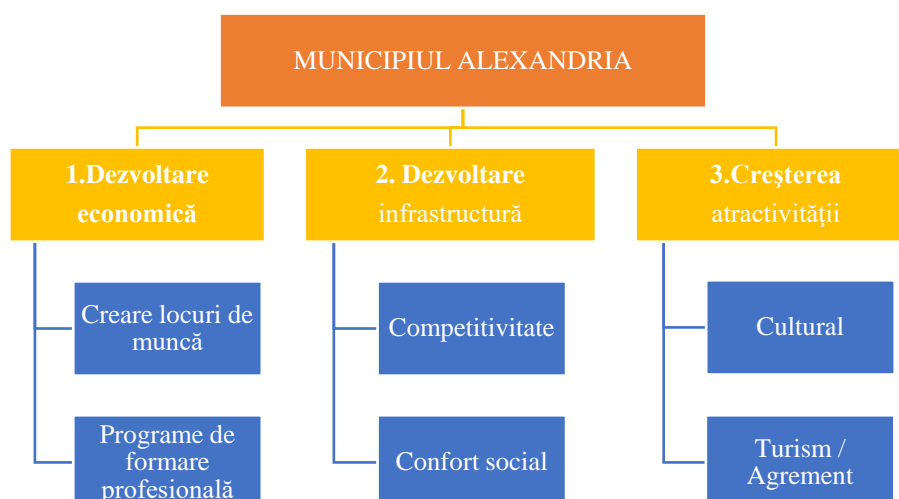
MUNICIPIUL ALEXANDRIA

1.Dezvoltare economică

Creare locuri de muncă

Programe de formare profesională

2. Dezvoltare infrastructură

Competitivitate

Confort social

3.Creşterea atractivității

Cultural

Turism / Agrement